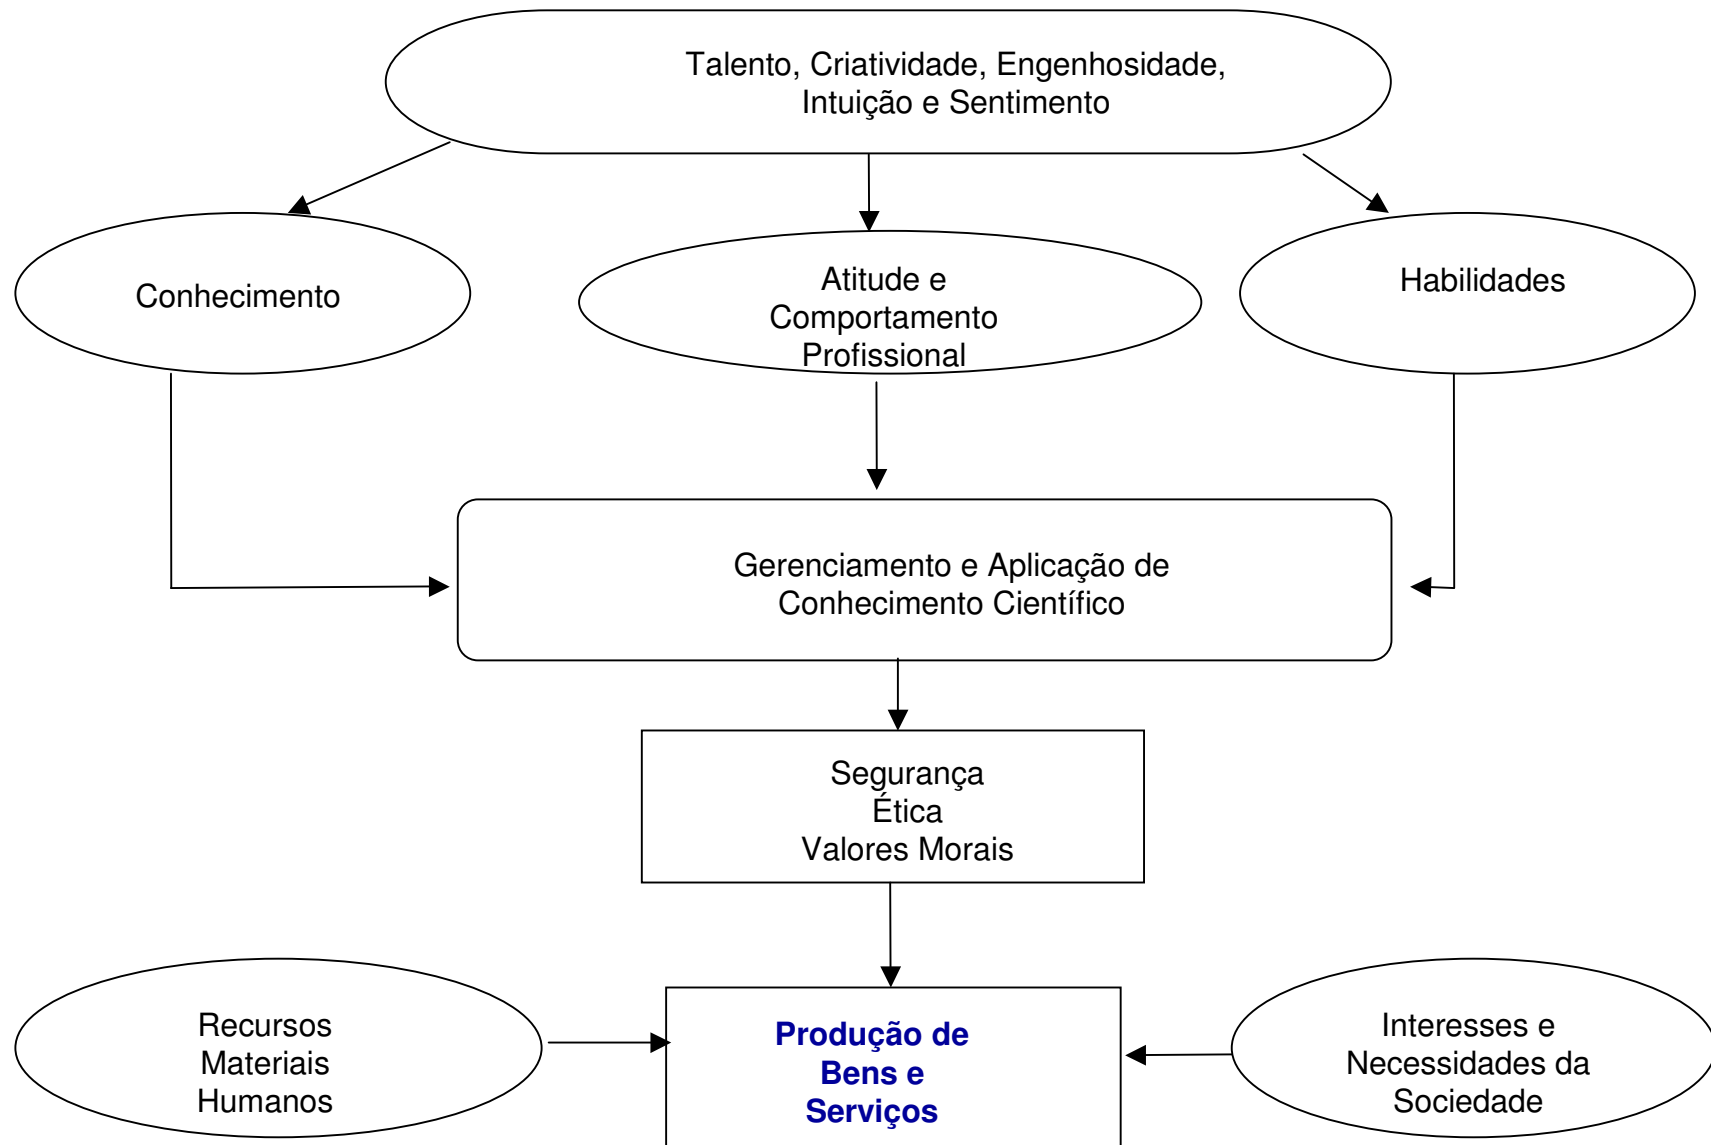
Talento, Criatividade, Engenhosidade, Intuição e Sentimento

Conhecimento

Atitude e Comportamento Profissional

Habilidades

Gerenciamento e Aplicação de Conhecimento Científico

Segurança
Ética
Valores Morais

Recursos
Materiais
Humanos

Produção de Bens e Serviços

Interesses e Necessidades da Sociedade